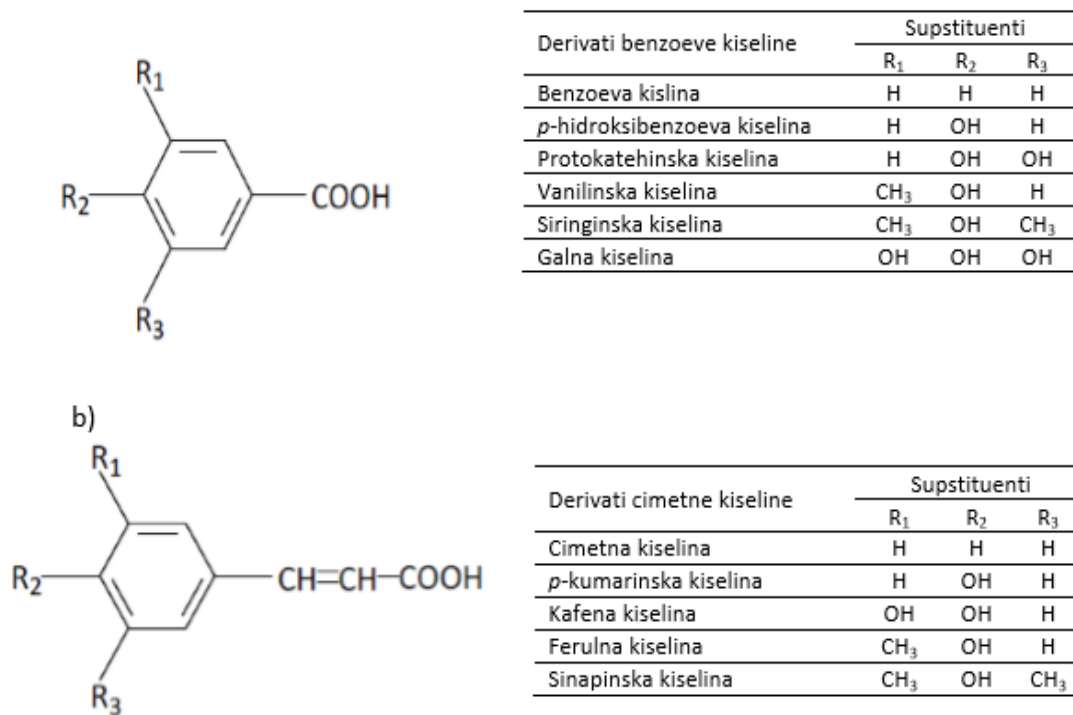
$R_1$

$R_2$

COOH

$R_3$

| Derivati benzoeve kiseline | Supstituenti $R_1$ | $R_2$ | $R_3$ |
|---|---|---|---|
| Benzoeva kislina | H | H | H |
| *p*-hidroksibenzoeva kiselina | H | OH | H |
| Protokatehinska kiselina | H | OH | OH |
| Vanilinska kiselina | $CH_3$ | OH | H |
| Siringinska kiselina | $CH_3$ | OH | $CH_3$ |
| Galna kiselina | OH | OH | OH |

b)

$R_1$

$R_2$

CH=CH—COOH

$R_3$

| Derivati cimetne kiseline | Supstituenti $R_1$ | $R_2$ | $R_3$ |
|---|---|---|---|
| Cimetna kiselina | H | H | H |
| *p*-kumarinska kiselina | H | OH | H |
| Kafena kiselina | OH | OH | H |
| Ferulna kiselina | $CH_3$ | OH | H |
| Sinapinska kiselina | $CH_3$ | OH | $CH_3$ |